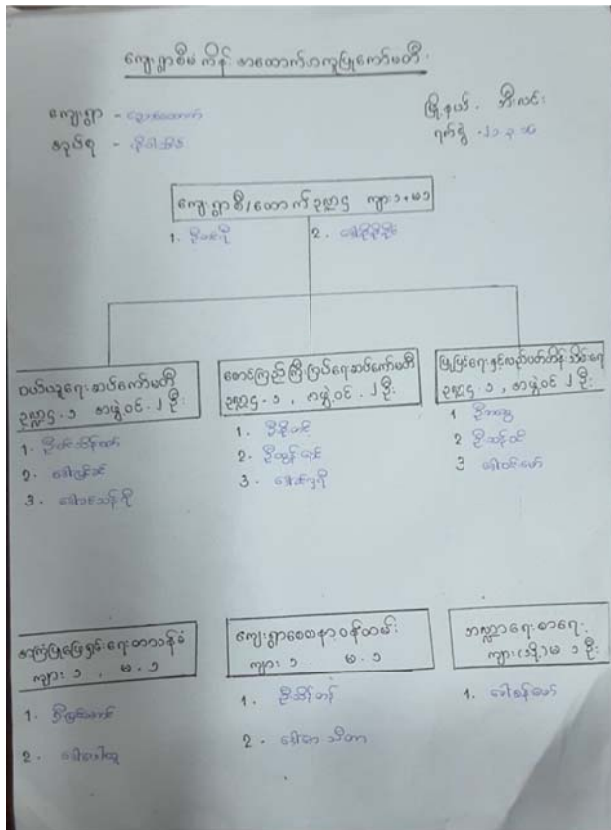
ကျေးရွာစီမံကိန်း အကောင်အထည်ဖော်ကော်မတီ

ကျေးရွာ - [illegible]
အုပ်စု - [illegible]

မြို့နယ် - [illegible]
ရက်စွဲ - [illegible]

ကျေးရွာစီမံ/ဆောက်ဥက္ကဋ္ဌ ကျား ၁ မ ၁

1. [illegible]
2. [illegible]

ငွေစာရင်းရေးဆွဲကော်မတီ
ဥက္ကဋ္ဌ - ၁ , အဖွဲ့ဝင် - ၂ ဦး

1. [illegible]
2. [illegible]
3. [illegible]

စောင့်ကြည့်စစ်ဆေးရေးဆပ်ကော်မတီ
ဥက္ကဋ္ဌ - ၁ , အဖွဲ့ဝင် - ၂ ဦး

1. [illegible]
2. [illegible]
3. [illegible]

မြင်ရေးနှင့်ဆက်သွယ်ရေး
ဥက္ကဋ္ဌ - ၁ , အဖွဲ့ဝင် ၂ ဦး

1 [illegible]
2 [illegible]
3 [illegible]

အကြံပြုချက်ရေးတာဝန်ခံ
ကျား ၁ မ ၁

1. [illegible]
2. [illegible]

ကျေးရွာစာရင်းဝန်ထမ်း
ကျား ၁ မ ၁

1. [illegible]
2. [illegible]

ဘဏ္ဍာရေးတာဝန်
ကျား/မ ၁ ဦး

1. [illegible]